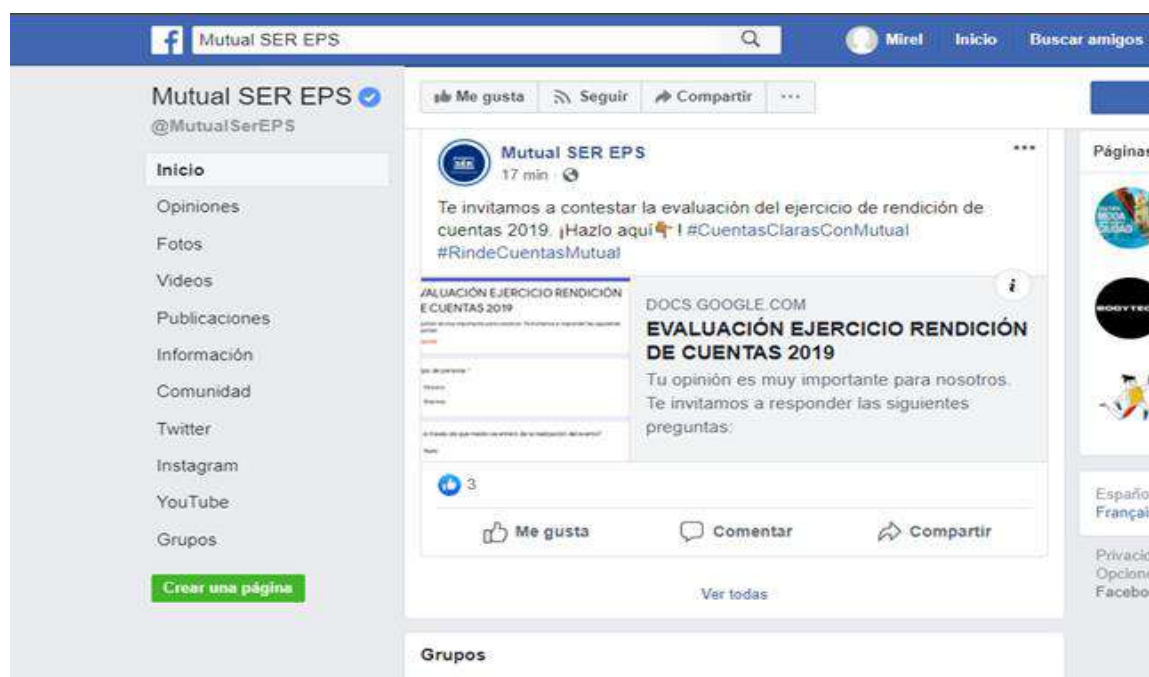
Mutual SER EPS

Mirel Inicio Buscar amigos

Mutual SER EPS
@MutualSerEPS

Inicio
Opiniones
Fotos
Videos
Publicaciones
Información
Comunidad
Twitter
Instagram
YouTube
Grupos

Crear una página

Me gusta Seguir Compartir ···

Mutual SER EPS
17 min ·

Te invitamos a contestar la evaluación del ejercicio de rendición de cuentas 2019. ¡Hazlo aquí👇! #CuentasClarasConMutual #RindeCuentasMutual

VALUACIÓN EJERCICIO RENDICIÓN E CUENTAS 2019

DOCS.GOOGLE.COM
EVALUACIÓN EJERCICIO RENDICIÓN DE CUENTAS 2019
Tu opinión es muy importante para nosotros. Te invitamos a responder las siguientes preguntas:

3

Me gusta Comentar Compartir

Ver todas

Grupos

Páginas

Españo
Françai

Privacid
Opcione
Facebo